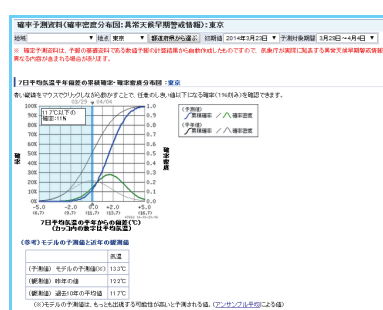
確率予測資料(確率密度分布図:異常天候早期警戒情報):東京

地域 [▼] 地点 東京 [▼] 都道府県から選ぶ 初期値 2014年3月23日 [▼] 予測対象期間 3月28日〜4月4日 [▼]

※ 確率予測資料は、予報の基礎資料である数値予報の計算結果から自動作成したものですので、気象庁が実際に発表する異常天候早期警戒情報とは異なる内容が含まれる場合があります。

7日平均気温平年偏差の累積確率・確率密度分布図:東京

赤い縦線をマウスでクリックしながら動かすことで、任意のしきい値に対応する確率(1%刻み)を確認できます。

03/29 〜 04/04

11.7℃以下の確率:11%

100% 90% 80% 70% 60% 50% 40% 30% 20% 10% 0%

確率

1.0 0.9 0.8 0.7 0.6 0.5 0.4 0.3 0.2 0.1 0.0

確率密度

(予測値) 累積確率 確率密度
(平年値) 累積確率 確率密度

−5.0 (8.7) −2.0 (11.7) 0.0 (13.7) 2.0 (15.7) 5.0 (18.7)

7日平均気温の平年からの偏差(℃)
(カッコ内の数字は平均気温)

(参考)モデルの予測値と近年の観測値

| | 気温 |
|---|---|
| (予測値) モデルの予測値(※) | 13.2℃ |
| (観測値) 昨年の値 | 12.2℃ |
| (観測値) 過去10年の平均値 | 11.7℃ |

(※)モデルの予測値は、もっとも出現する可能性が高いと予測される値。(アンサンブル平均)による値